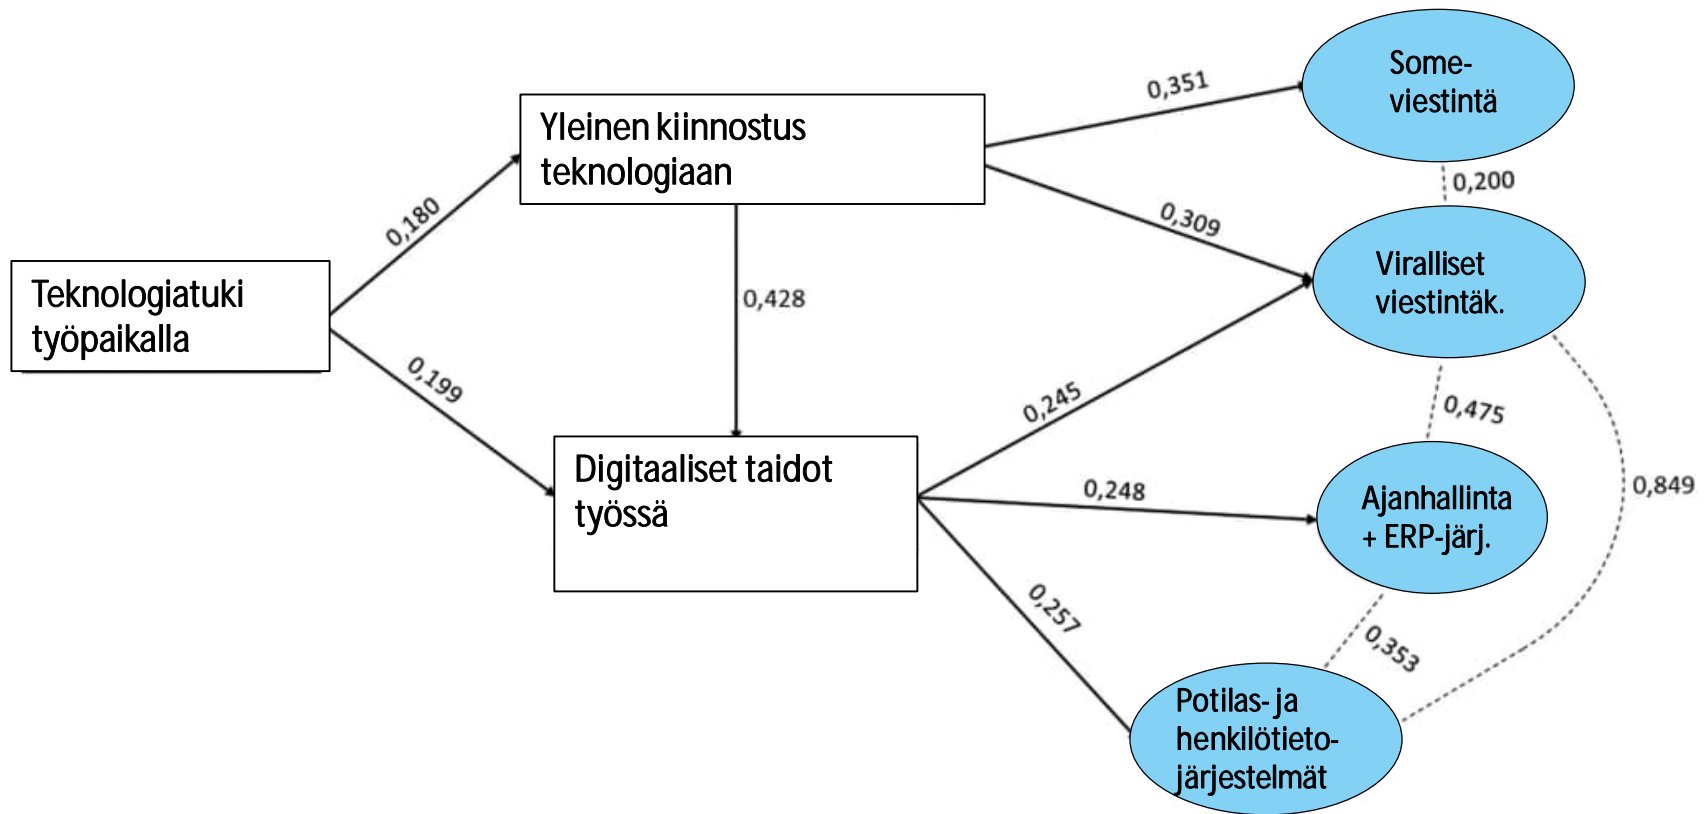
Teknologiatuki työpaikalla

0,180

0,199

Yleinen kiinnostus teknologiaan

0,428

Digitaaliset taidot työssä

0,351

0,309

0,245

0,248

0,257

Some-viestintä

0,200

Viralliset viestintäk.

0,475

0,849

Ajanhallinta + ERP-järj.

0,353

Potilas- ja henkilötieto-järjestelmät